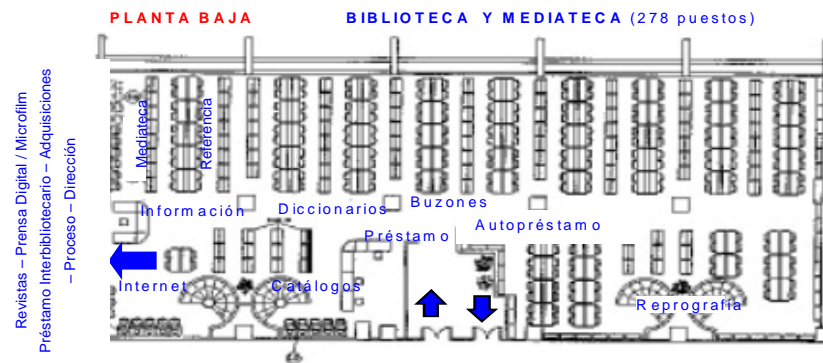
PLANTA BAJA BIBLIOTECA Y MEDIATECA (278 puestos)

Revistas – Prensa Digital / Microfilm
Préstamo Interbibliotecario – Adquisiciones
– Proceso – Dirección

Mediateca
Referencia
Información
Diccionarios
Buzones
Autopréstamo
Préstamo
Internet
Catálogos
Reprografía